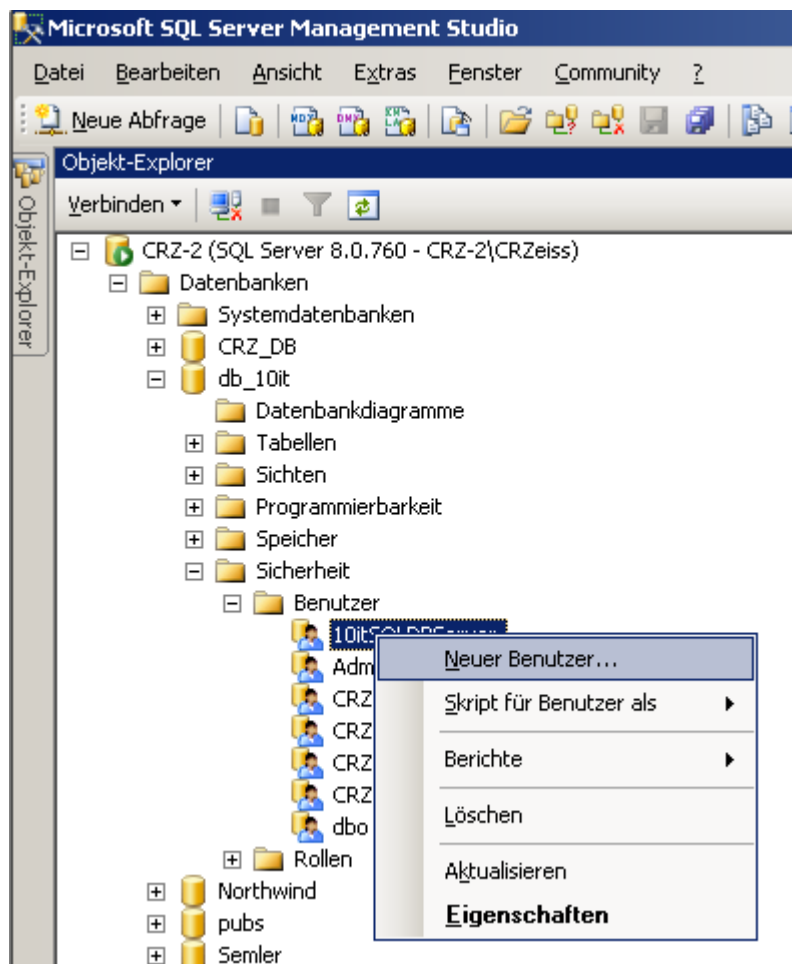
Microsoft SQL Server Management Studio

Datei Bearbeiten Ansicht Extras Fenster Community ?

Neue Abfrage

Objekt-Explorer

Objekt-Explorer

Verbinden ▾

CRZ-2 (SQL Server 8.0.760 - CRZ-2\CRZeiss)
Datenbanken
Systemdatenbanken
CRZ_DB
db_10it
Datenbankdiagramme
Tabellen
Sichten
Programmierbarkeit
Speicher
Sicherheit
Benutzer
10it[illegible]
Adm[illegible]
CRZ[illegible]
CRZ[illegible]
CRZ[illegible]
CRZ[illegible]
dbo
Rollen
Northwind
pubs
Semler

Neuer Benutzer...
Skript für Benutzer als
Berichte
Löschen
Aktualisieren
Eigenschaften